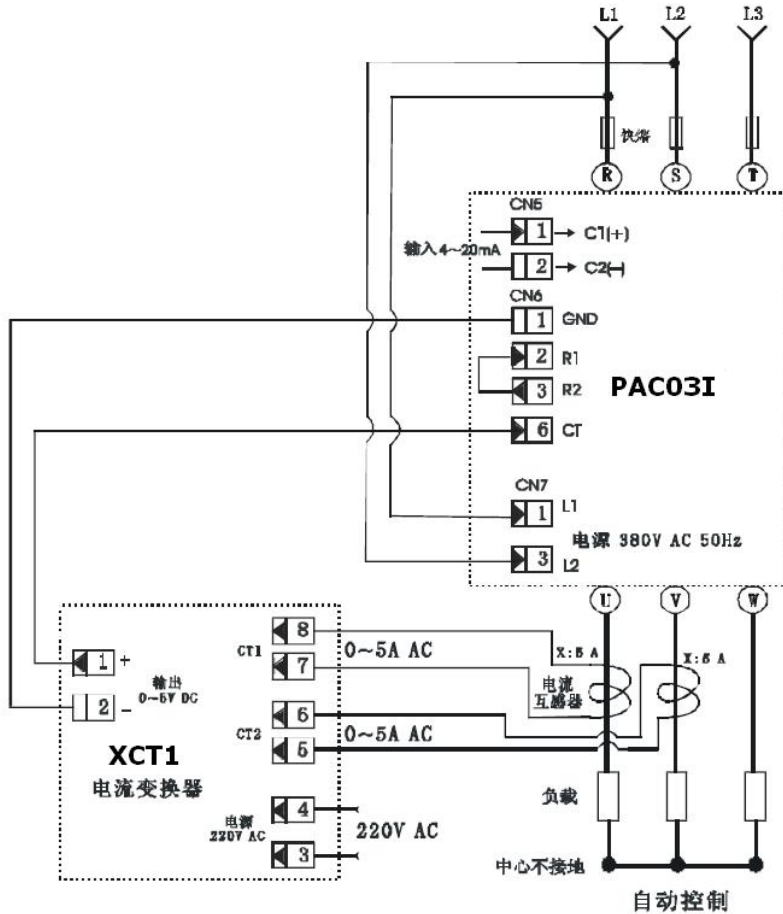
L1
L2
L3
快熔
R
S
T
CN5
1 → C1(+)
输入 4~20mA
2 → C2(-)
CN6
1 GND
2 R1
3 R2
PAC03I
6 CT
CN7
1 L1
电源 380V AC 50Hz
3 L2
U
V
W
1 +
输出 0~5V DC
2 -
CT1
8
7
0~5A AC
X:5 A
X:5 A
电流 互感器
CT2
6
5
0~5A AC
XCT1
电流变换器
负载
电源 220V AC
4
3
220V AC
中心不接地
自动控制